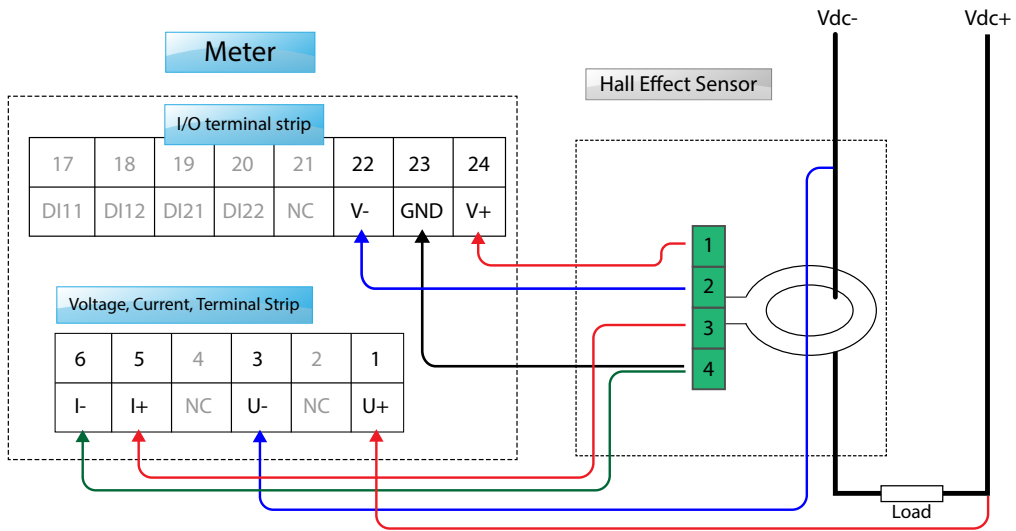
Meter

I/O terminal strip

| 17 | 18 | 19 | 20 | 21 | 22 | 23 | 24 |
|---|---|---|---|---|---|---|---|
| DI11 | DI12 | DI21 | DI22 | NC | V- | GND | V+ |

Voltage, Current, Terminal Strip

| 6 | 5 | 4 | 3 | 2 | 1 |
|---|---|---|---|---|---|
| I- | I+ | NC | U- | NC | U+ |

Hall Effect Sensor

1
2
3
4

Vdc-

Vdc+

Load